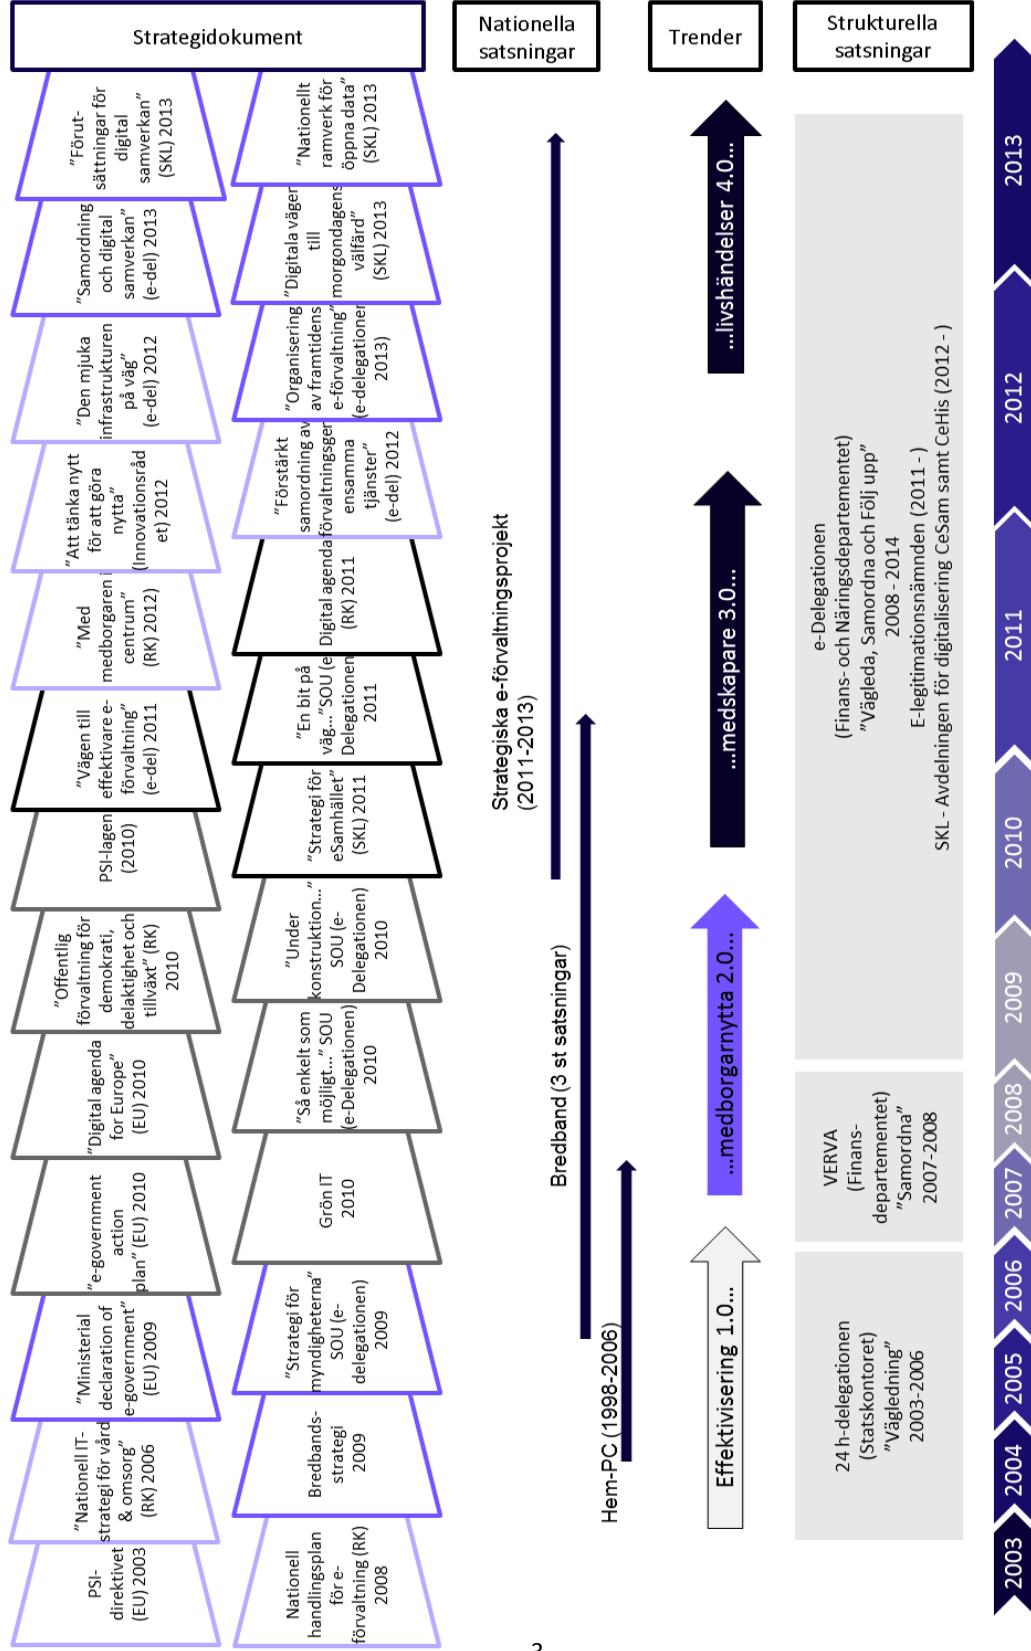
Strategidokument

Nationella satsningar

Trender

Strukturella satsningar

”Förut-sättningar för digital samverkan” (SKL) 2013

”Samordning och digital samverkan” (e-del) 2013

”Den mjuka infrastrukturen på väg” (e-del) 2012

”Att tänka nytt för att göra nytta” (Innovationsråd et) 2012

”Med medborgaren i centrum” (RK) 2012)

”Vägen till effektivare e-förvaltning” (e-del) 2011

PSI-lagen (2010)

”Offentlig förvaltning för demokrati, delaktighet och tillväxt” (RK) 2010

”Digital agenda for Europe” (EU) 2010

”e-government action plan” (EU) 2010

”Ministerial declaration of e-government” (EU) 2009

”Nationell IT-strategi för vård & omsorg” (RK) 2006

PSI-direktivet (EU) 2003

”Nationellt ramverk för öppna data” (SKL) 2013

”Digitala vägen till morgondagens välfärd” (SKL) 2013

”Organisering av framtidens e-förvaltning” (e-delegationen 2013)

”Förstärkt samordning av förvaltningsgemensamma tjänster” (e-del) 2012

Digital agenda (RK) 2011

”En bit på väg...”SOU (e-Delegationen) 2011

”Strategi för eSamhället” (SKL) 2011

”Under konstruktion...” SOU (e-Delegationen) 2010

”Så enkelt som möjligt...” SOU (e-Delegationen) 2010

Grön IT 2010

”Strategi för myndigheterna” SOU (e-delegationen) 2009

Bredbands-strategi 2009

Nationell handlingsplan för e-förvaltning (RK) 2008

Strategiska e-förvaltningsprojekt (2011-2013)

Bredband (3 st satsningar)

Hem-PC (1998-2006)

...livshändelser 4.0...

...medskapare 3.0...

...medborgarnytta 2.0...

Effektivisering 1.0...

e-Delegationen (Finans- och Näringsdepartementet) ”Vägleda, Samordna och Följ upp” 2008 - 2014
E-legitimationsnämnden (2011 - )
SKL - Avdelningen för digitalisering CeSam samt CeHis (2012 - )

VERVA (Finans-departementet) ”Samordna” 2007-2008

24 h-delegationen (Statskontoret) ”Vägledning” 2003-2006

2013
2012
2011
2010
2009
2008
2007
2006
2005
2004
2003

3